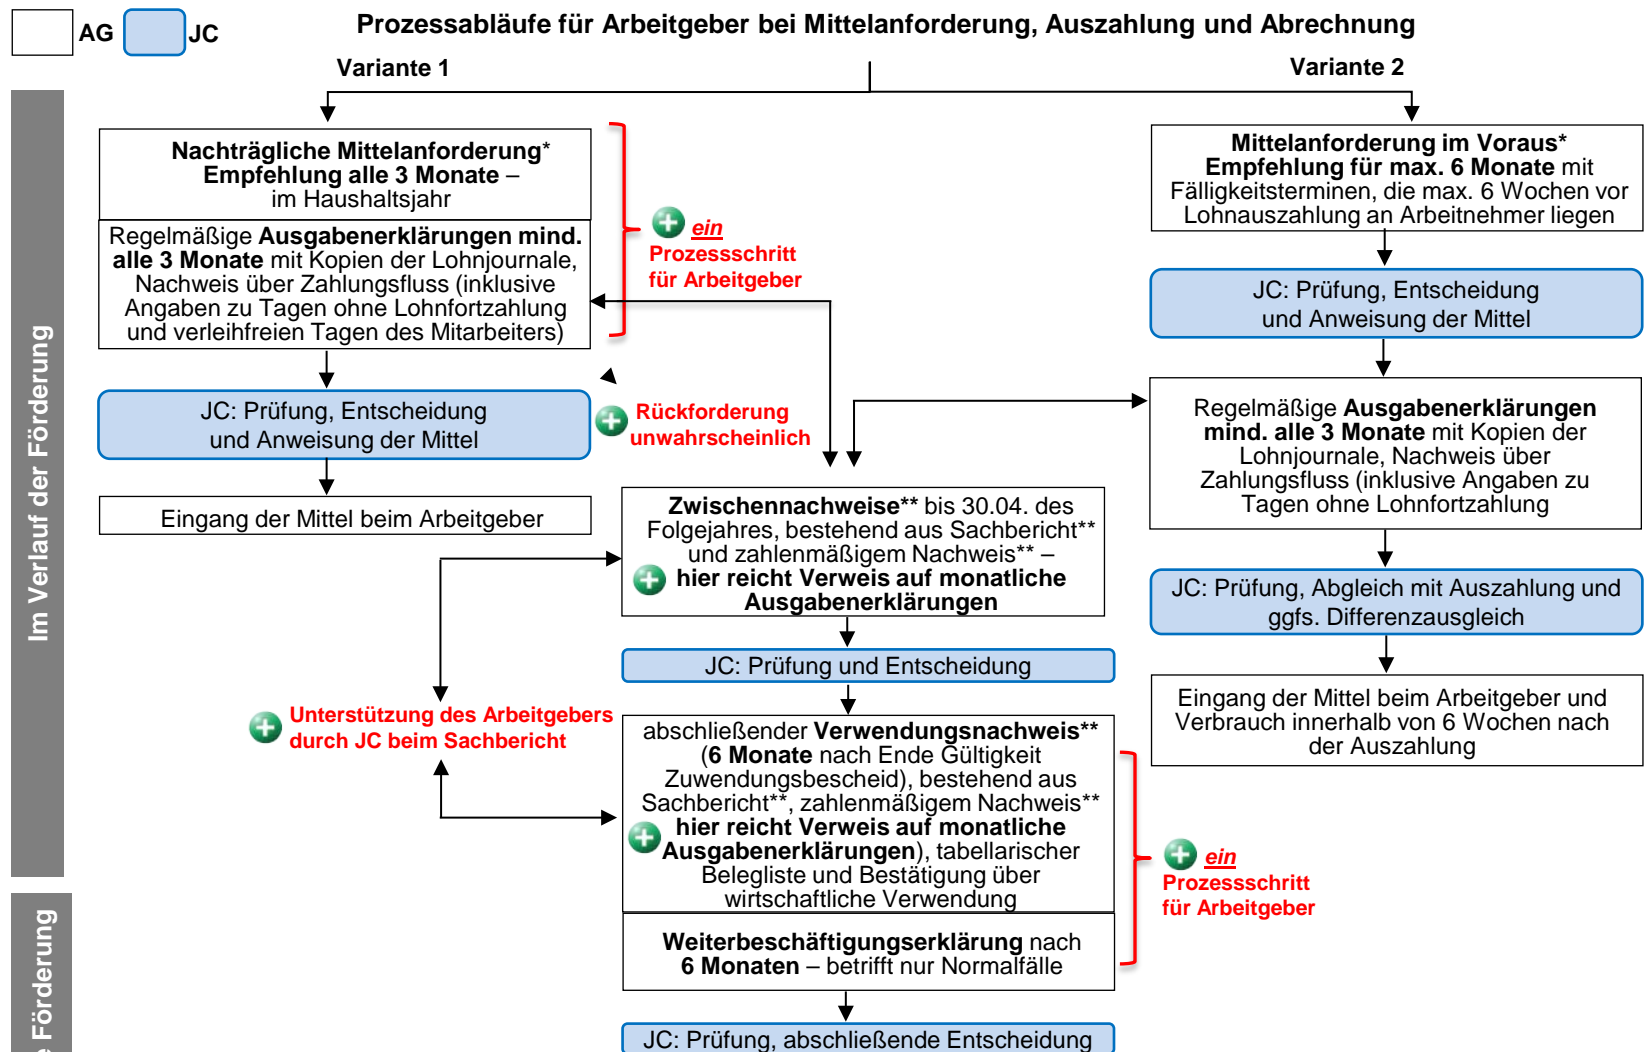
AG JC

Prozessabläufe für Arbeitgeber bei Mittelanforderung, Auszahlung und Abrechnung

Im Verlauf der Förderung

Variante 1

Nachträgliche Mittelanforderung* Empfehlung alle 3 Monate – im Haushaltsjahr

Regelmäßige Ausgabenerklärungen mind. alle 3 Monate mit Kopien der Lohnjournale, Nachweis über Zahlungsfluss (inklusive Angaben zu Tagen ohne Lohnfortzahlung und verleihfreien Tagen des Mitarbeiters)

ein Prozessschritt für Arbeitgeber

JC: Prüfung, Entscheidung und Anweisung der Mittel

Rückforderung unwahrscheinlich

Eingang der Mittel beim Arbeitgeber

Variante 2

Mittelanforderung im Voraus* Empfehlung für max. 6 Monate mit Fälligkeitsterminen, die max. 6 Wochen vor Lohnauszahlung an Arbeitnehmer liegen

JC: Prüfung, Entscheidung und Anweisung der Mittel

Regelmäßige Ausgabenerklärungen mind. alle 3 Monate mit Kopien der Lohnjournale, Nachweis über Zahlungsfluss (inklusive Angaben zu Tagen ohne Lohnfortzahlung

JC: Prüfung, Abgleich mit Auszahlung und ggfs. Differenzausgleich

Eingang der Mittel beim Arbeitgeber und Verbrauch innerhalb von 6 Wochen nach der Auszahlung

Zwischennachweise** bis 30.04. des Folgejahres, bestehend aus Sachbericht** und zahlenmäßigem Nachweis** – hier reicht Verweis auf monatliche Ausgabenerklärungen

JC: Prüfung und Entscheidung

Unterstützung des Arbeitgebers durch JC beim Sachbericht

abschließender Verwendungsnachweis** (6 Monate nach Ende Gültigkeit Zuwendungsbescheid), bestehend aus Sachbericht**, zahlenmäßigem Nachweis** hier reicht Verweis auf monatliche Ausgabenerklärungen), tabellarischer Belegliste und Bestätigung über wirtschaftliche Verwendung

Weiterbeschäftigungserklärung nach 6 Monaten – betrifft nur Normalfälle

ein Prozessschritt für Arbeitgeber

Förderung

JC: Prüfung, abschließende Entscheidung